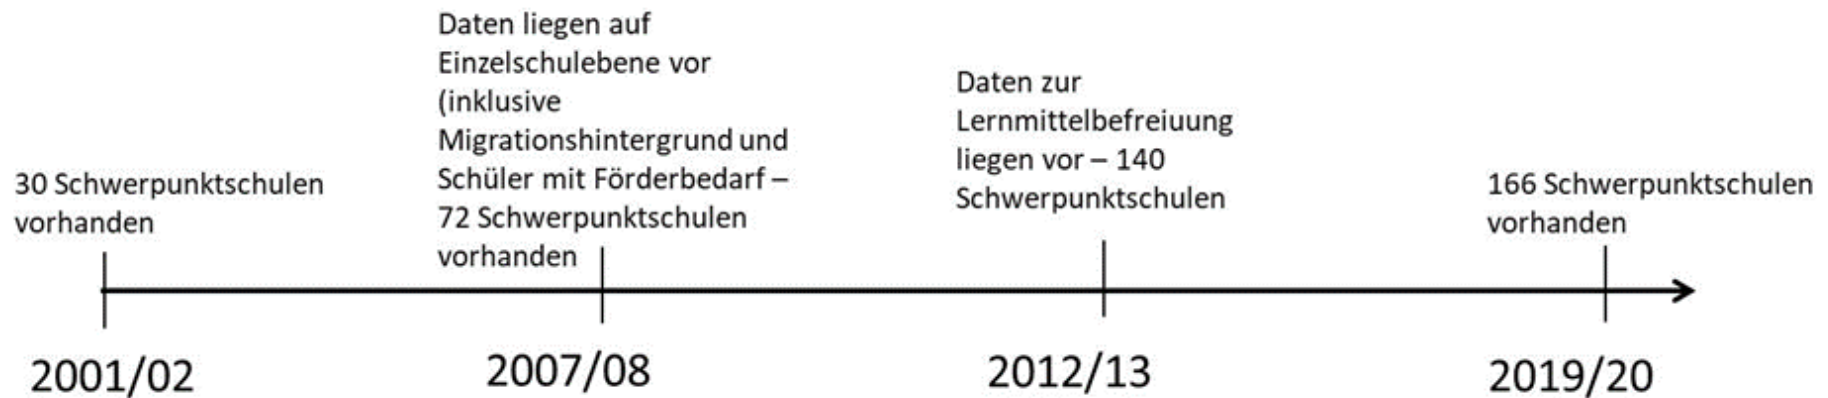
30 Schwerpunktschulen vorhanden

Daten liegen auf Einzelschulebene vor (inklusive Migrationshintergrund und Schüler mit Förderbedarf – 72 Schwerpunktschulen vorhanden

Daten zur Lernmittelbefreiuung liegen vor – 140 Schwerpunktschulen

166 Schwerpunktschulen vorhanden

2001/02

2007/08

2012/13

2019/20